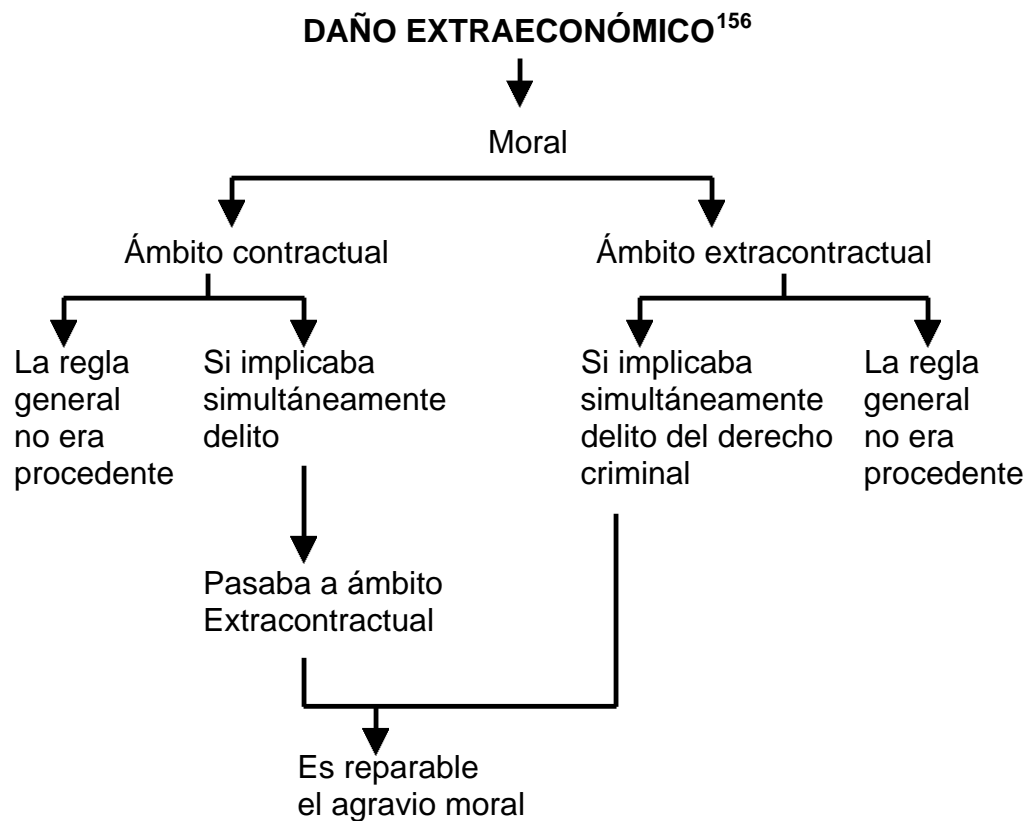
DAÑO EXTRAECONÓMICO$^{156}$

Moral

Ámbito contractual

Ámbito extracontractual

La regla general no era procedente

Si implicaba simultáneamente delito

Pasaba a ámbito Extracontractual

Si implicaba simultáneamente delito del derecho criminal

La regla general no era procedente

Es reparable el agravio moral